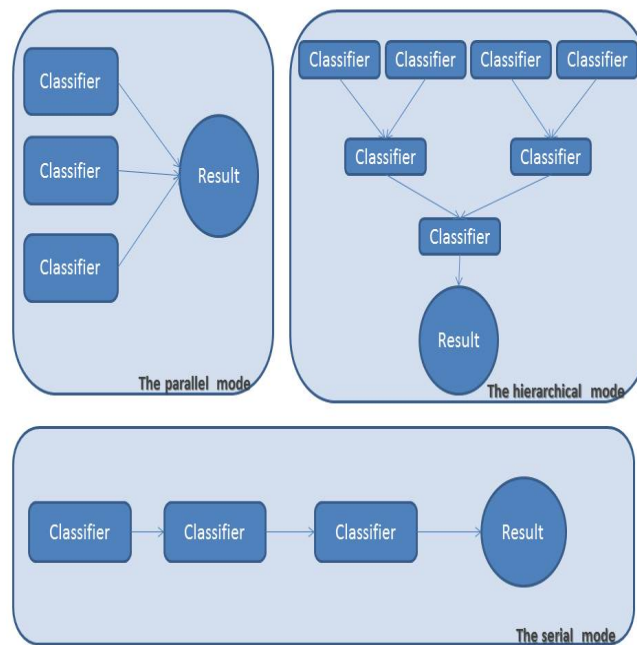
Classifier

Classifier

Classifier

Result

The parallel mode

Classifier Classifier Classifier Classifier

Classifier Classifier

Classifier

Result

The hierarchical mode

Classifier Classifier Classifier Result

The serial mode